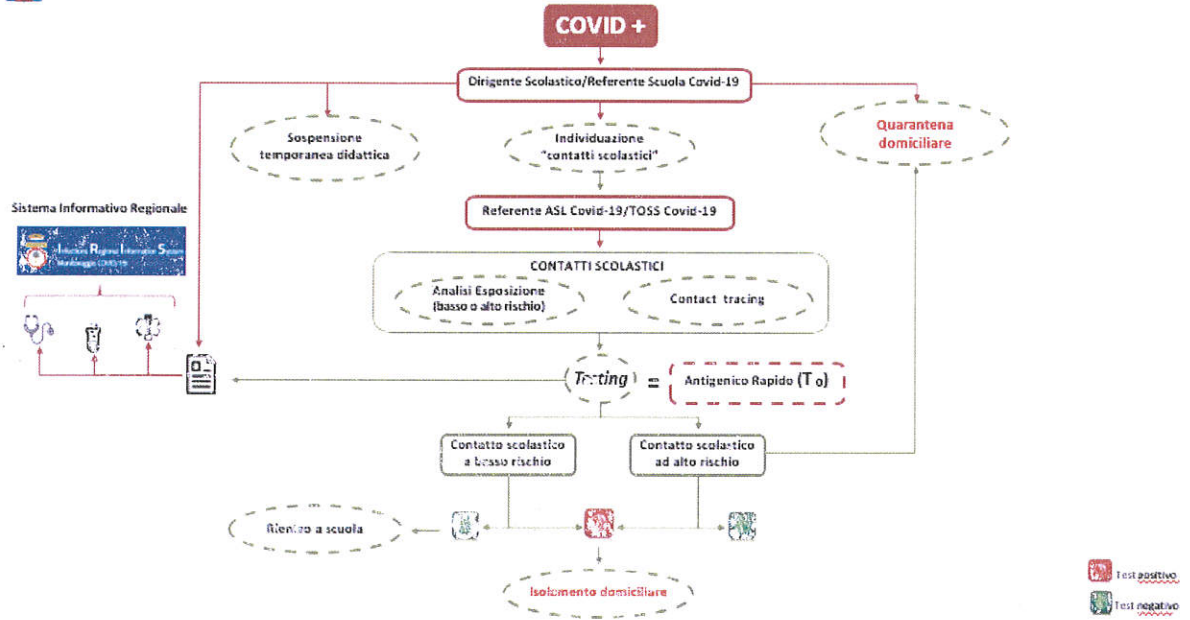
COVID +

Dirigente Scolastico/Referente Scuola Covid-19

Sospensione temporanea didattica

Individuazione "contatti scolastici"

Quarantena domiciliare

Sistema Informativo Regionale

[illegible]

Referente ASL Covid-19/TOSS Covid-19

CONTATTI SCOLASTICI

Analisi Esposizione (basso o alto rischio)

Contact tracing

Testing = Antigenico Rapido ($T_0$)

Contatto scolastico a basso rischio

Contatto scolastico ad alto rischio

Rientro a scuola

Isolamento domiciliare

Test positivo

Test negativo